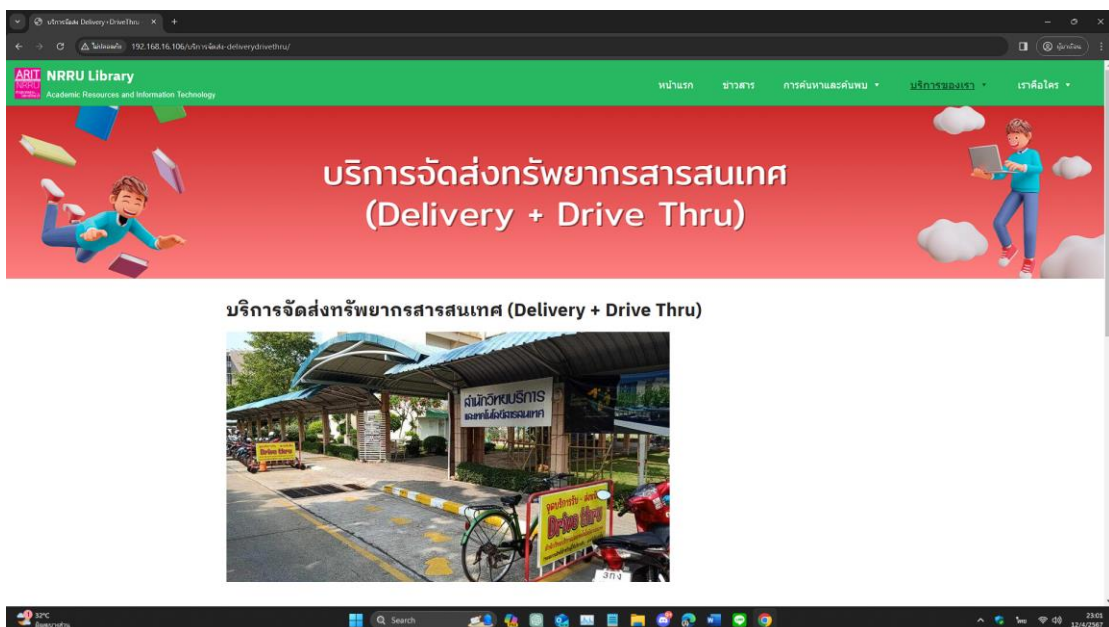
บริการจัดส่ง Delivery + DriveThru
ไม่ปลอดภัย 192.168.16.106/บริการจัดส่ง-deliverydrivethru/

ARIT NRRU NRRU Library
Academic Resources and Information Technology

หน้าแรก ข่าวสาร การค้นหาและค้นพบ บริการของเรา เราคือใคร

บริการจัดส่งทรัพยากรสารสนเทศ
(Delivery + Drive Thru)

บริการจัดส่งทรัพยากรสารสนเทศ (Delivery + Drive Thru)

สำนักวิทยบริการ และเทคโนโลยีสารสนเทศ
Drive thru
จุดบริการรับ - ส่งหนังสือ
Drive thru

32°C
Search
23:01
12/4/2567